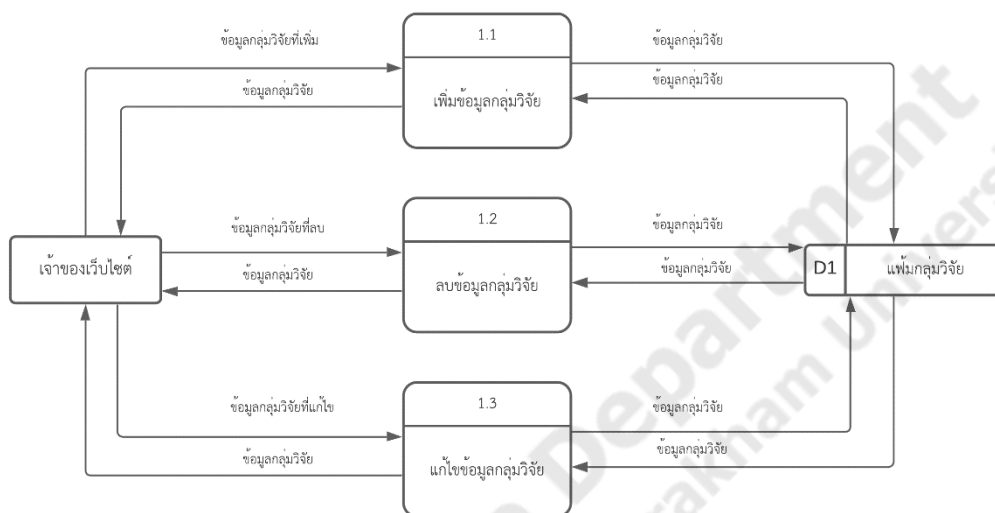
ข้อมูลกลุ่มวิจัยที่เพิ่ม

1.1

เพิ่มข้อมูลกลุ่มวิจัย

ข้อมูลกลุ่มวิจัย

ข้อมูลกลุ่มวิจัย

ข้อมูลกลุ่มวิจัย

ข้อมูลกลุ่มวิจัยที่ลบ

1.2

ลบข้อมูลกลุ่มวิจัย

ข้อมูลกลุ่มวิจัย

ข้อมูลกลุ่มวิจัย

ข้อมูลกลุ่มวิจัย

เจ้าของเว็บไซต์

D1

แฟ้มกลุ่มวิจัย

ข้อมูลกลุ่มวิจัยที่แก้ไข

1.3

แก้ไขข้อมูลกลุ่มวิจัย

ข้อมูลกลุ่มวิจัย

ข้อมูลกลุ่มวิจัย

ข้อมูลกลุ่มวิจัย

Department

University